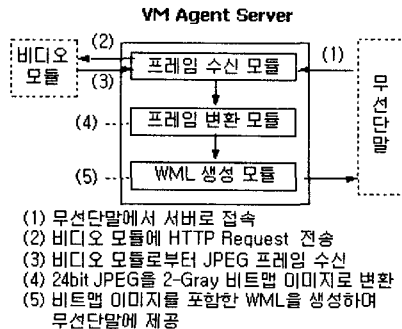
VM Agent Server

비디오 모듈

(2)

(3)

프레임 수신 모듈

(1)

무선단말

(4)

프레임 변환 모듈

(5)

WML 생성 모듈

(1) 무선단말에서 서버로 접속
(2) 비디오 모듈에 HTTP Request 전송
(3) 비디오 모듈로부터 JPEG 프레임 수신
(4) 24bit JPEG을 2-Gray 비트맵 이미지로 변환
(5) 비트맵 이미지를 포함한 WML을 생성하여 무선단말에 제공